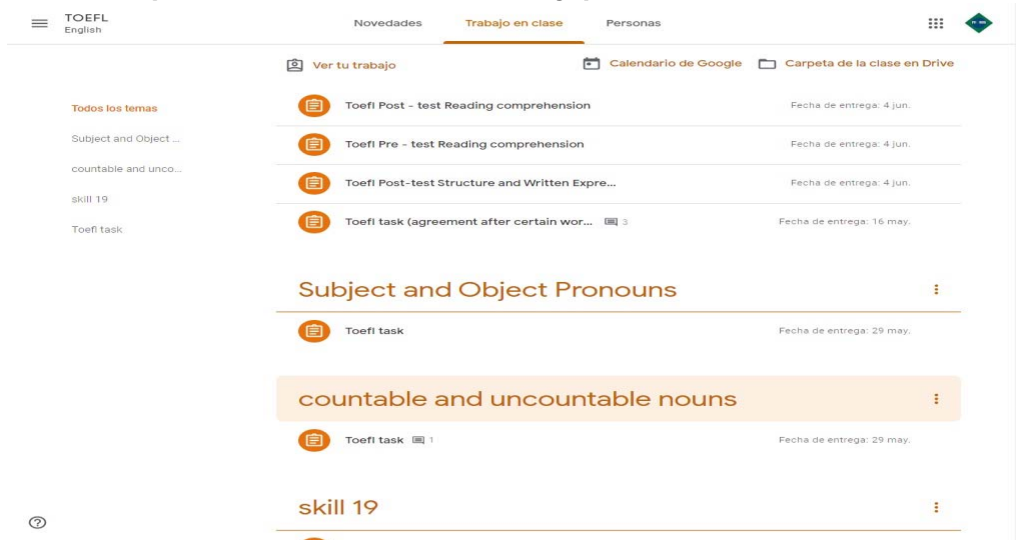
TOEFL
English

Novedades
Trabajo en clase
Personas

Ver tu trabajo
Calendario de Google
Carpeta de la clase en Drive

Todos los temas
Subject and Object ...
countable and unco...
skill 19
Toefl task

Toefl Post - test Reading comprehension
Fecha de entrega: 4 jun.

Toefl Pre - test Reading comprehension
Fecha de entrega: 4 jun.

Toefl Post-test Structure and Written Expre...
Fecha de entrega: 4 jun.

Toefl task (agreement after certain wor... 3
Fecha de entrega: 16 may.

Subject and Object Pronouns

Toefl task
Fecha de entrega: 29 may.

countable and uncountable nouns

Toefl task 1
Fecha de entrega: 29 may.

skill 19